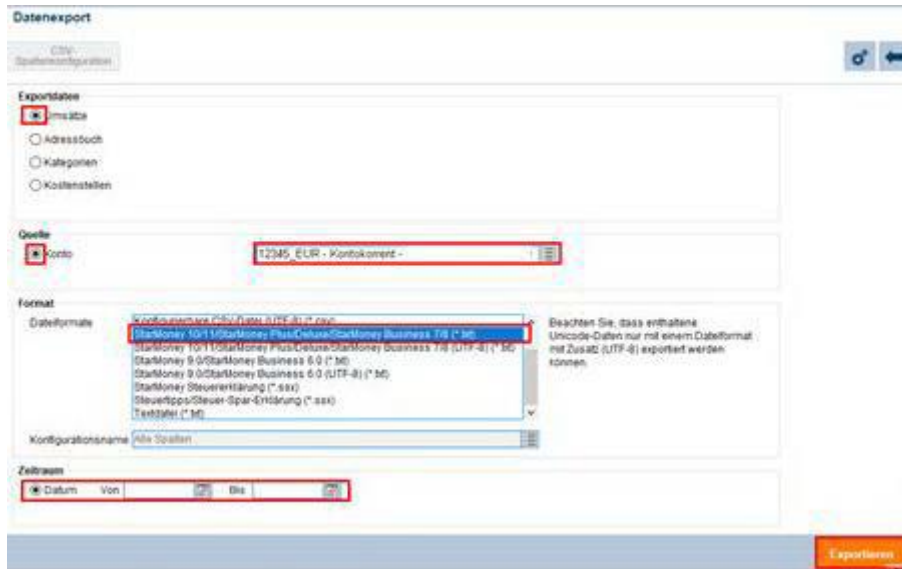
Datenexport

CSV-Spaltenkonfiguration

Exportdaten

Umsätze

Adressbuch

Kategorien

Kostenstellen

Quelle

Konto

12345_EUR - Kontokorrent -

Format

Dateiformate

Konfigurierbare CSV-Datei (UTF-8) (*.csv)
StarMoney 10/11/StarMoney Plus/Deluxe/StarMoney Business 7/8 (*.txt)
StarMoney 10/11/StarMoney Plus/Deluxe/StarMoney Business 7/8 (UTF-8) (*.txt)
StarMoney 9.0/StarMoney Business 6.0 (*.txt)
StarMoney 9.0/StarMoney Business 6.0 (UTF-8) (*.txt)
StarMoney Steuererklärung (*.ssx)
Steuertipps/Steuer-Spar-Erklärung (*.ssx)
Textdatei (*.txt)

Beachten Sie, dass enthaltene Unicode-Daten nur mit einem Dateiformat mit Zusatz (UTF-8) exportiert werden können.

Konfigurationsname Alle Spalten

Zeitraum

Datum Von Bis

Exportieren